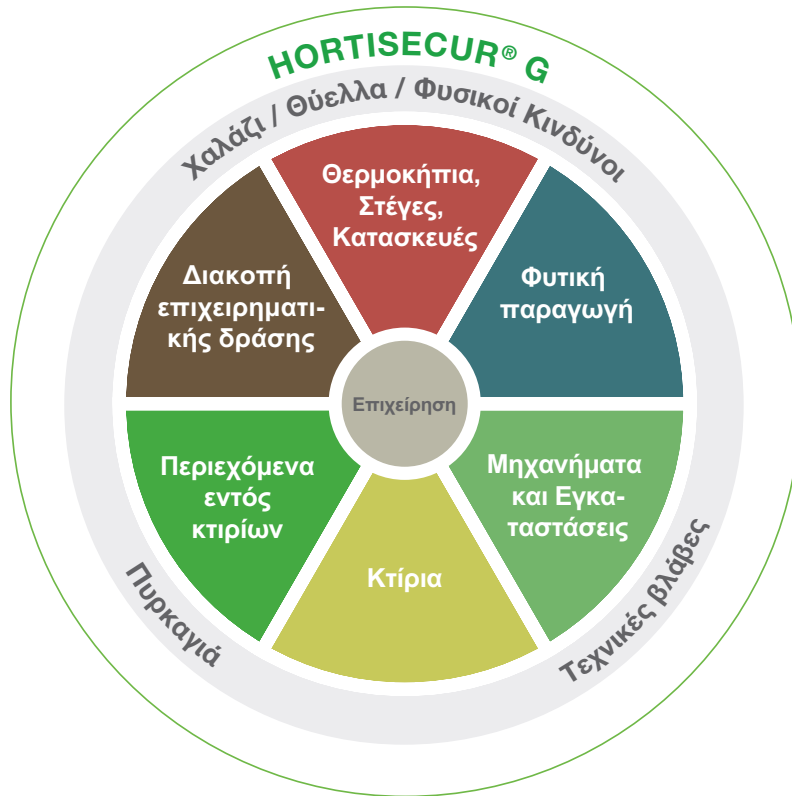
HORTISECUR® G

Χαλάζι / Θύελλα / Φυσικοί Κινδύνοι

Θερμοκήπια, Στέγες, Κατασκευές

Φυτική παραγωγή

Μηχανήματα και Εγκαταστάσεις

Κτίρια

Περιεχόμενα εντός κτιρίων

Διακοπή επιχειρηματικής δράσης

Επιχείρηση

Πυρκαγιά

Τεχνικές βλάβες